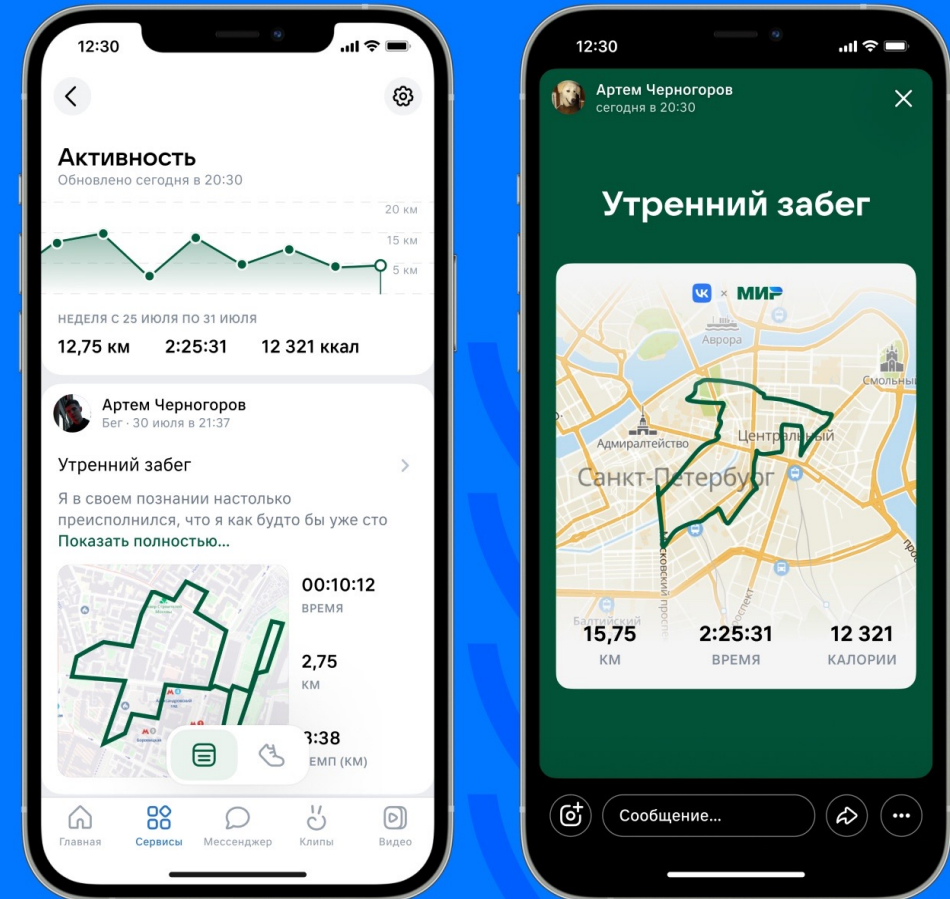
12:30

Активность
Обновлено сегодня в 20:30

20 км
15 км
5 км

НЕДЕЛЯ С 25 ИЮЛЯ ПО 31 ИЮЛЯ
12,75 км 2:25:31 12 321 ккал

Артем Черногоров
Бег · 30 июля в 21:37

Утренний забег

Я в своем познании настолько преисполнился, что я как будто бы уже сто
Показать полностью...

00:10:12
ВРЕМЯ

2,75
КМ

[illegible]:38
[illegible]ЕМП (КМ)

Главная Сервисы Мессенджер Клипы Видео

12:30

Артем Черногоров
сегодня в 20:30

Утренний забег

VK × МИР

Аврора
Смольный
Адмиралтейство
Центральный
Санкт-Петербург
Балтийский
Московский просп.
проспект

15,75
КМ

2:25:31
ВРЕМЯ

12 321
КАЛОРИИ

Сообщение...